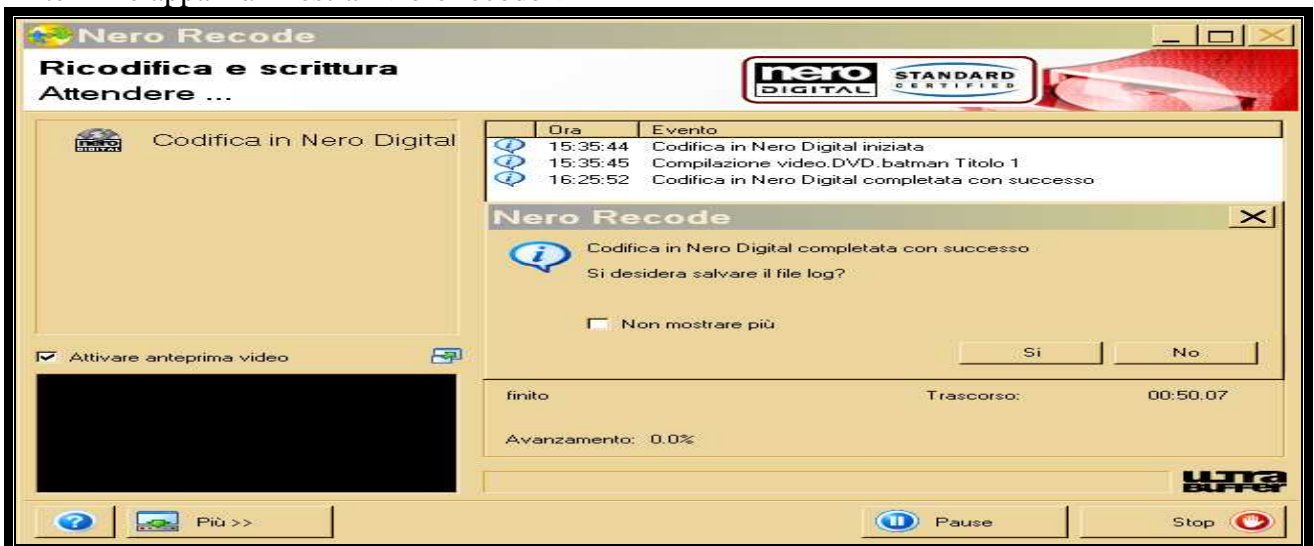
Nero Recode

Ricodifica e scrittura
Attendere ...

nero DIGITAL STANDARD CERTIFIED

Codifica in Nero Digital

| Ora | Evento |
|---|---|
| 15:35:44 | Codifica in Nero Digital iniziata |
| 15:35:45 | Compilazione video.DVD.batman Titolo 1 |
| 16:25:52 | Codifica in Nero Digital completata con successo |

Nero Recode

Codifica in Nero Digital completata con successo
Si desidera salvare il file log?

Non mostrare più

Sì
No

Attivare anteprima video

finito
Trascorso: 00:50.07

Avanzamento: 0.0%

ULTRA BUFFER

Più >>
Pause
Stop